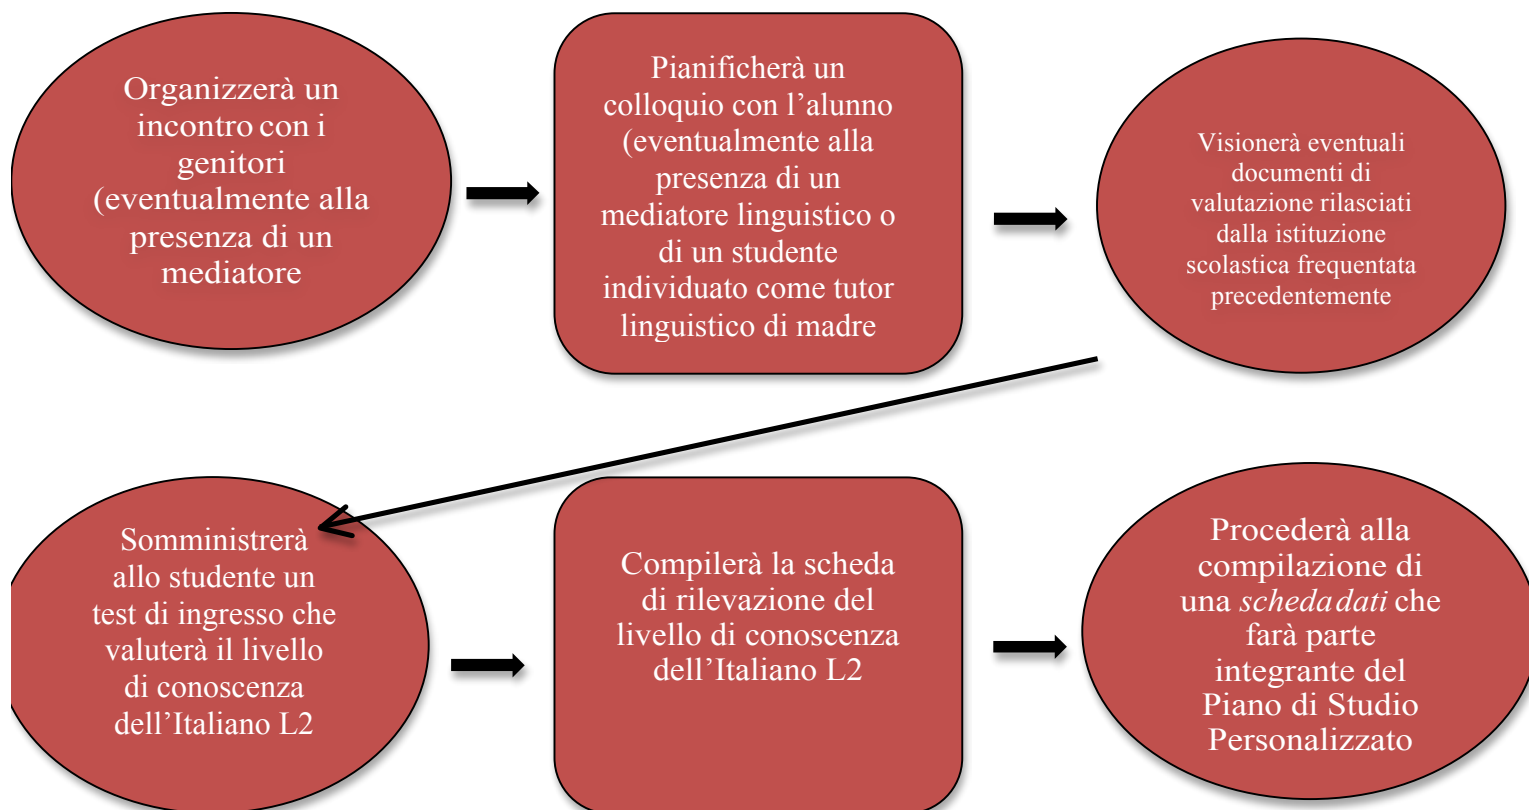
Organizzerà un incontro con i genitori (eventualmente alla presenza di un mediatore

Pianificherà un colloquio con l'alunno (eventualmente alla presenza di un mediatore linguistico o di un studente individuato come tutor linguistico di madre

Visionerà eventuali documenti di valutazione rilasciati dalla istituzione scolastica frequentata precedentemente

Somministrerà allo studente un test di ingresso che valuterà il livello di conoscenza dell'Italiano L2

Compilerà la scheda di rilevazione del livello di conoscenza dell'Italiano L2

Procederà alla compilazione di una *scheda dati* che farà parte integrante del Piano di Studio Personalizzato